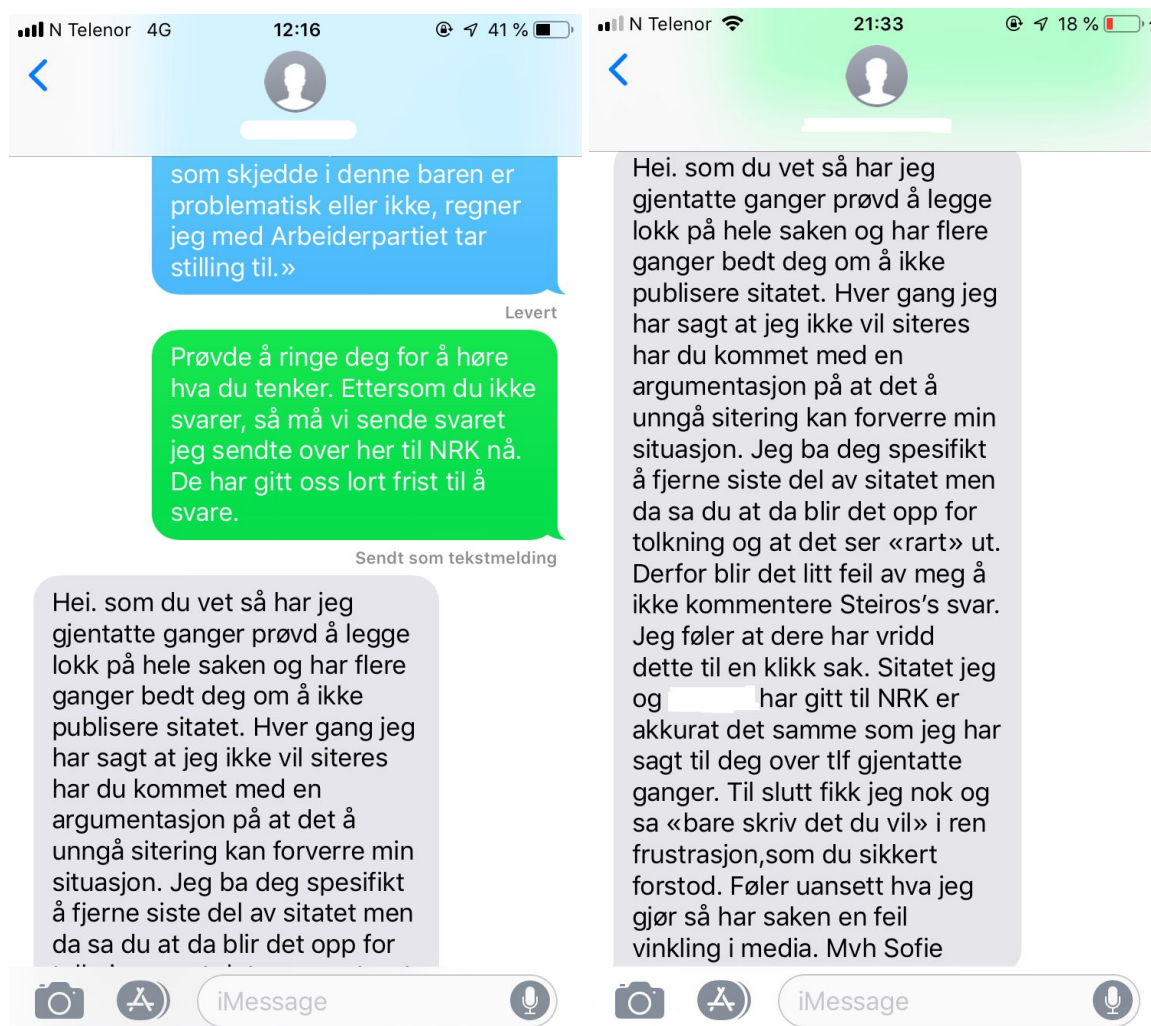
N Telenor 4G 12:16 41 %

som skjedde i denne baren er problematisk eller ikke, regner jeg med Arbeiderpartiet tar stilling til.»

Levert

Prøvde å ringe deg for å høre hva du tenker. Ettersom du ikke svarer, så må vi sende svaret jeg sendte over her til NRK nå. De har gitt oss lort frist til å svare.

Sendt som tekstmelding

Hei. som du vet så har jeg gjentatte ganger prøvd å legge lokk på hele saken og har flere ganger bedt deg om å ikke publisere sitatet. Hver gang jeg har sagt at jeg ikke vil siteres har du kommet med en argumentasjon på at det å unngå sitering kan forverre min situasjon. Jeg ba deg spesifikt å fjerne siste del av sitatet men da sa du at da blir det opp for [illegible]

iMessage

N Telenor 21:33 18 %

Hei. som du vet så har jeg gjentatte ganger prøvd å legge lokk på hele saken og har flere ganger bedt deg om å ikke publisere sitatet. Hver gang jeg har sagt at jeg ikke vil siteres har du kommet med en argumentasjon på at det å unngå sitering kan forverre min situasjon. Jeg ba deg spesifikt å fjerne siste del av sitatet men da sa du at da blir det opp for tolkning og at det ser «rart» ut. Derfor blir det litt feil av meg å ikke kommentere Steiros's svar. Jeg føler at dere har vridd dette til en klikk sak. Sitatet jeg og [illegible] har gitt til NRK er akkurat det samme som jeg har sagt til deg over tlf gjentatte ganger. Til slutt fikk jeg nok og sa «bare skriv det du vil» i ren frustrasjon,som du sikkert forstod. Føler uansett hva jeg gjør så har saken en feil vinkling i media. Mvh Sofie

iMessage